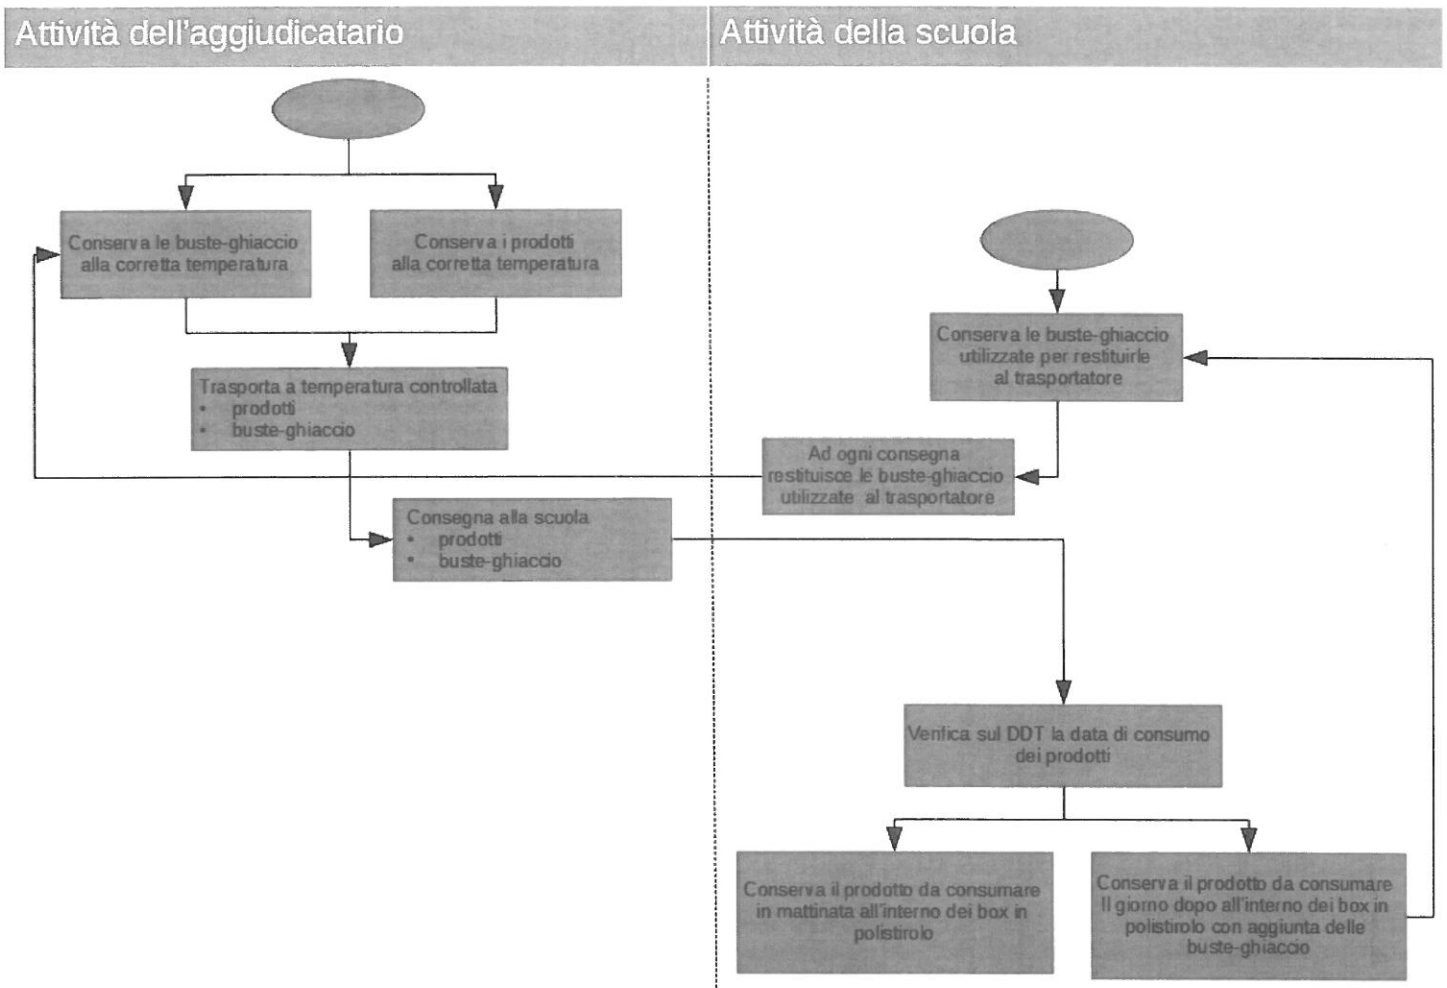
Attività dell'aggiudicatario

Attività della scuola

Conserva le buste-ghiaccio alla corretta temperatura

Conserva i prodotti alla corretta temperatura

Trasporta a temperatura controllata
• prodotti
• buste-ghiaccio

Consegna alla scuola
• prodotti
• buste-ghiaccio

Conserva le buste-ghiaccio utilizzate per restituirle al trasportatore

Ad ogni consegna restituisce le buste-ghiaccio utilizzate al trasportatore

Verifica sul DDT la data di consumo dei prodotti

Conserva il prodotto da consumare in mattinata all'interno dei box in polistirolo

Conserva il prodotto da consumare il giorno dopo all'interno dei box in polistirolo con aggiunta delle buste-ghiaccio